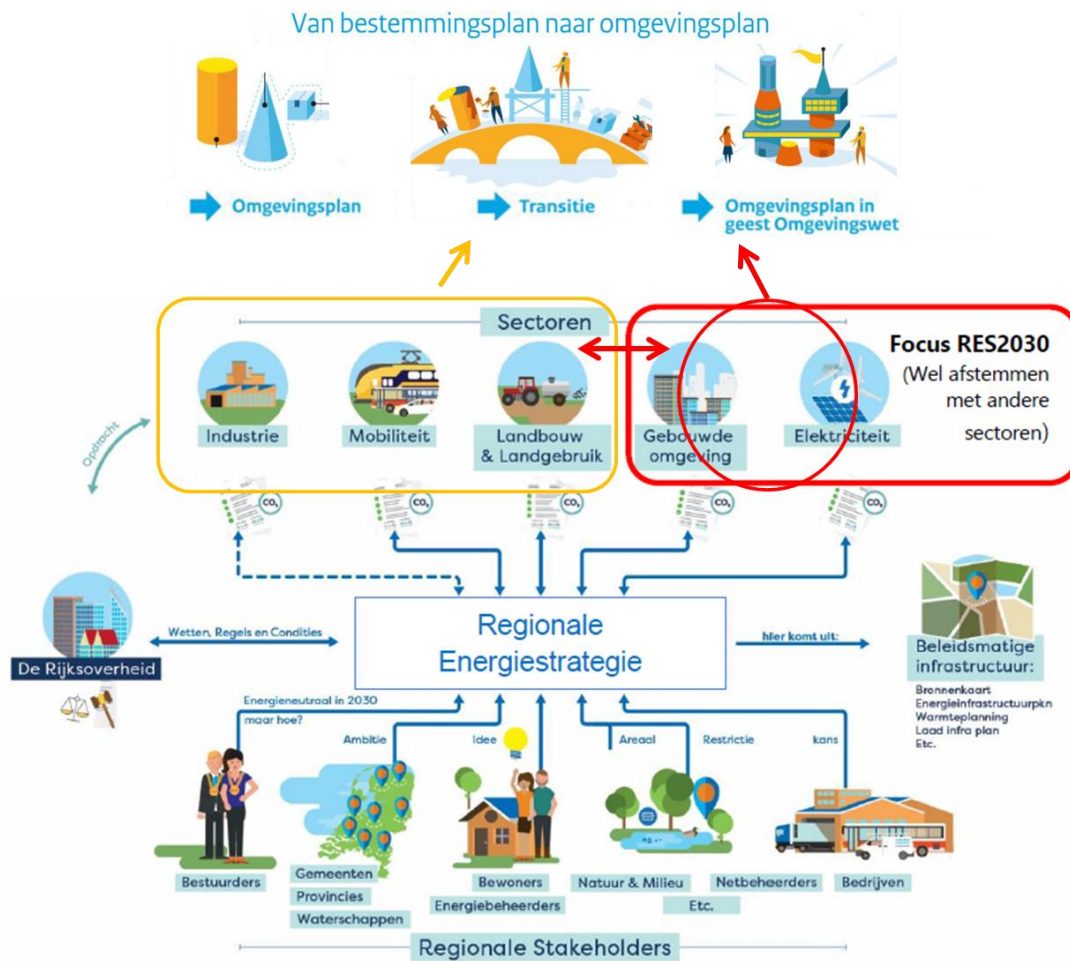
Van bestemmingsplan naar omgevingsplan

Omgevingsplan

Transitie

Omgevingsplan in geest Omgevingswet

Sectoren

Industrie

Mobiliteit

Landbouw & Landgebruik

Gebouwde omgeving

Elektriciteit

Focus RES2030 (Wel afstemmen met andere sectoren)

Opdracht

$CO_2$

$CO_2$

$CO_2$

$CO_2$

$CO_2$

De Rijksoverheid

Wetten, Regels en Condities

Regionale Energiestrategie

hier komt uit:

Beleidsmatige infrastructuur:

Bronnenkaart
Energieinfrastructuurpkn
Warmteplanning
Laad infra plan
Etc.

Energieneutraal in 2030 maar hoe?

Ambitie

Idee

Areaal

Restrictie

kans

Bestuurders

Gemeenten
Provincies
Waterschappen

Bewoners
Energiebeheerders

Natuur & Milieu

Etc.

Netbeheerders

Bedrijven

Regionale Stakeholders